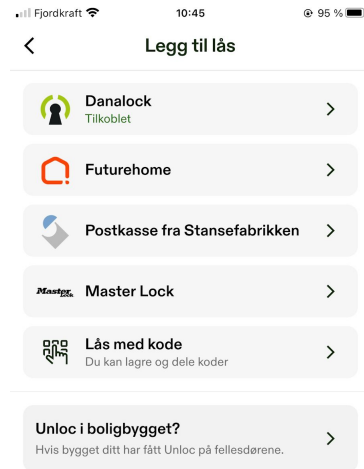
Fjordkraft 10:45 95 %

Legg til lås

Danalock
Tilkoblet

Futurehome

Postkasse fra Stansefabrikken

Master Lock

Master Lock

Lås med kode
Du kan lagre og dele koder

Unloc i boligbygget?
Hvis bygget ditt har fått Unloc på fellesdørene.